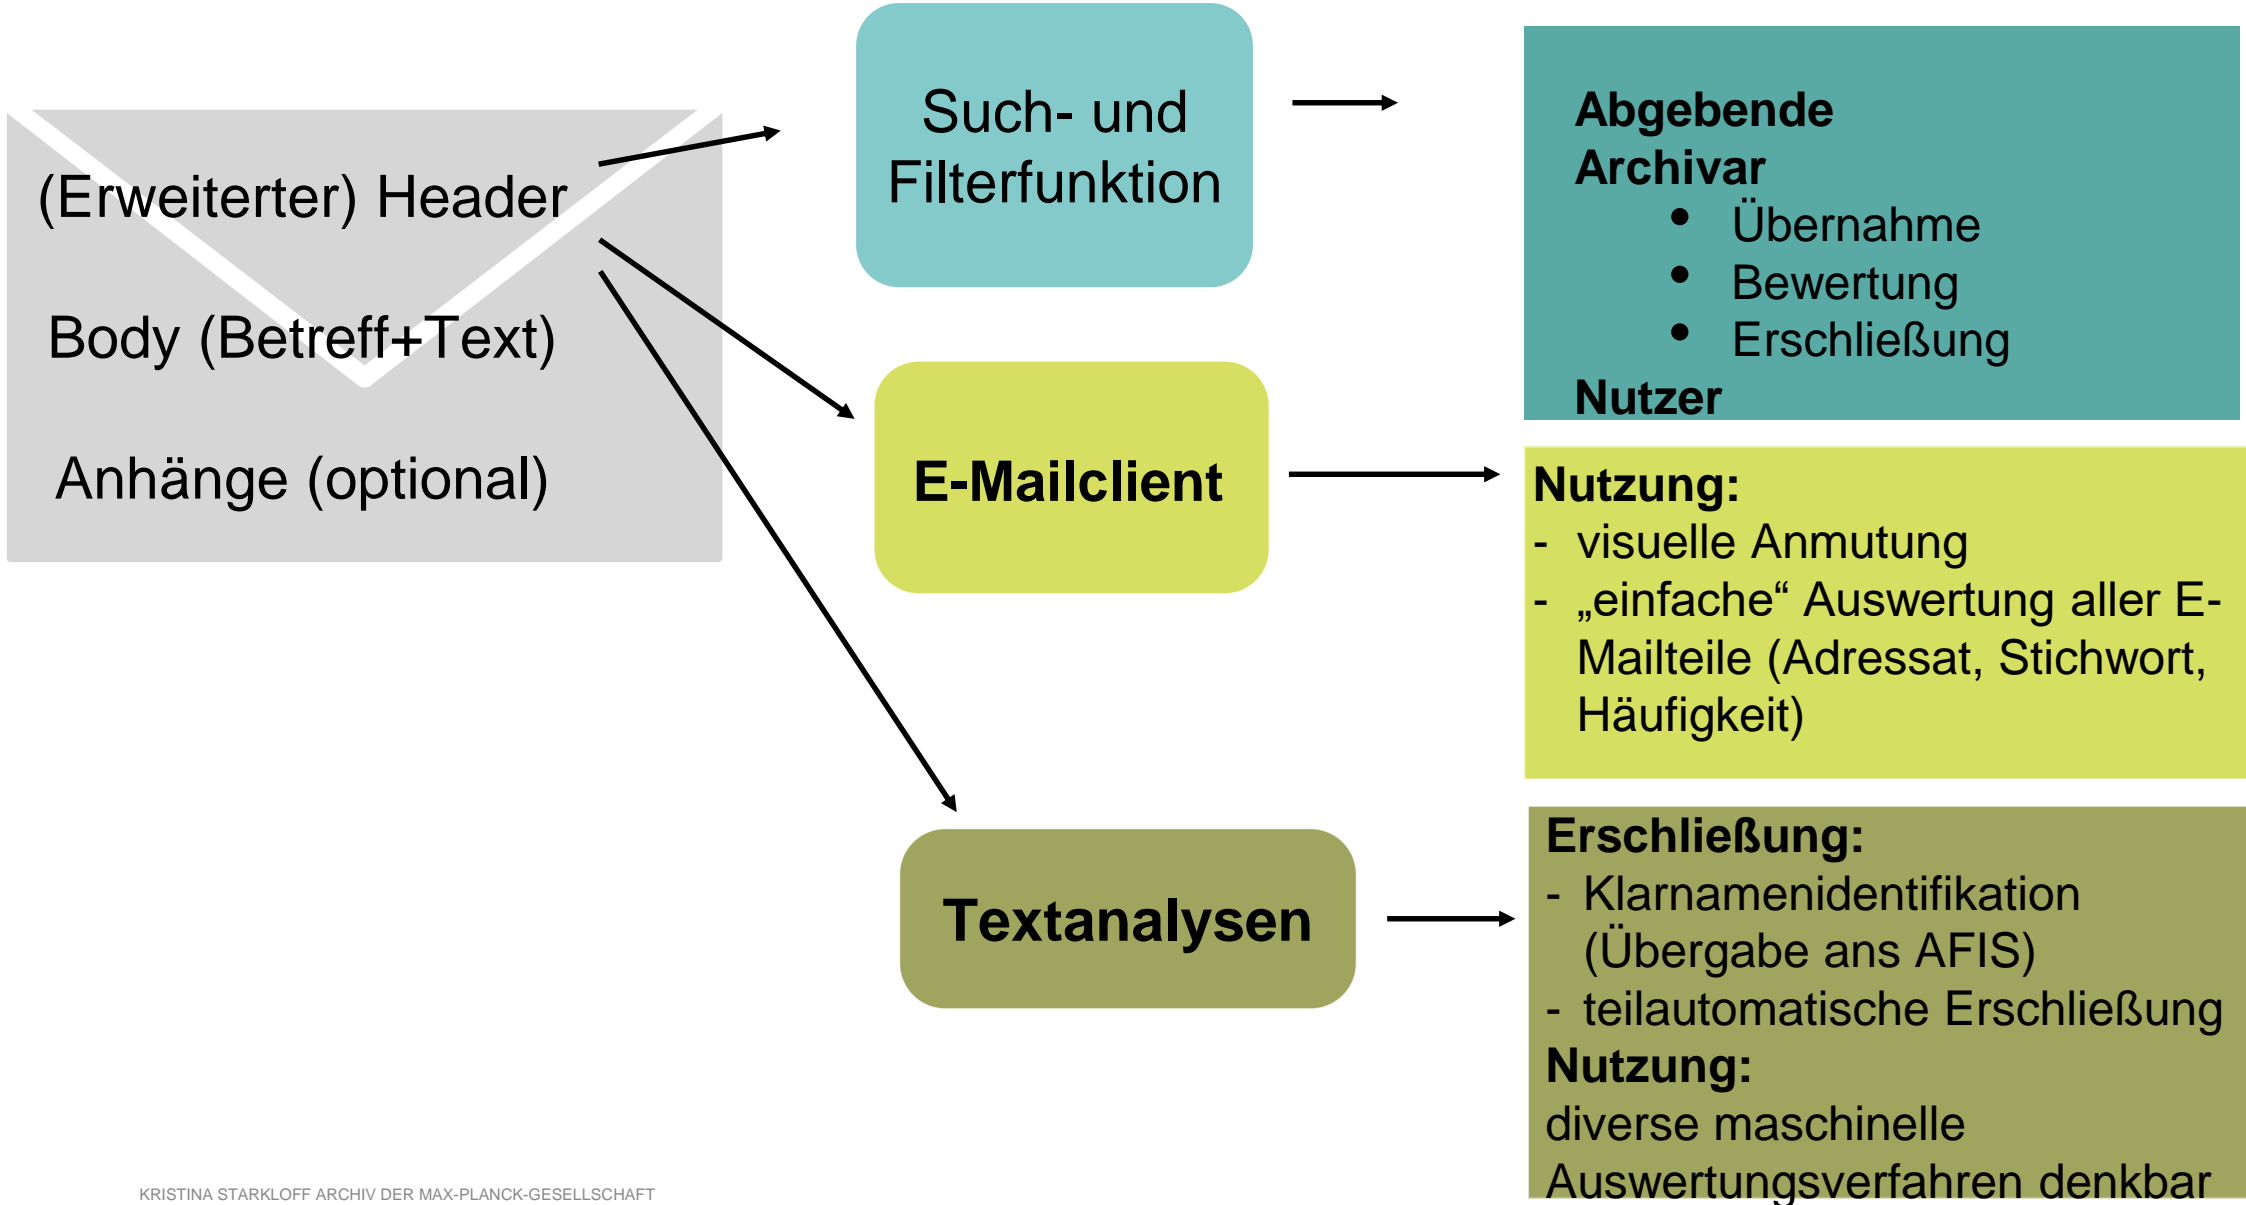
(Erweiterter) Header

Body (Betreff+Text)

Anhänge (optional)

Such- und Filterfunktion

Abgebende Archivar
- Übernahme
- Bewertung
- Erschließung

Nutzer

E-Mailclient

Nutzung:
- visuelle Anmutung
- „einfache“ Auswertung aller E-Mailteile (Adressat, Stichwort, Häufigkeit)

Textanalysen

Erschließung:
- Klarnamenidentifikation (Übergabe ans AFIS)
- teilautomatische Erschließung

Nutzung:
diverse maschinelle Auswertungsverfahren denkbar

KRISTINA STARKLOFF ARCHIV DER MAX-PLANCK-GESELLSCHAFT